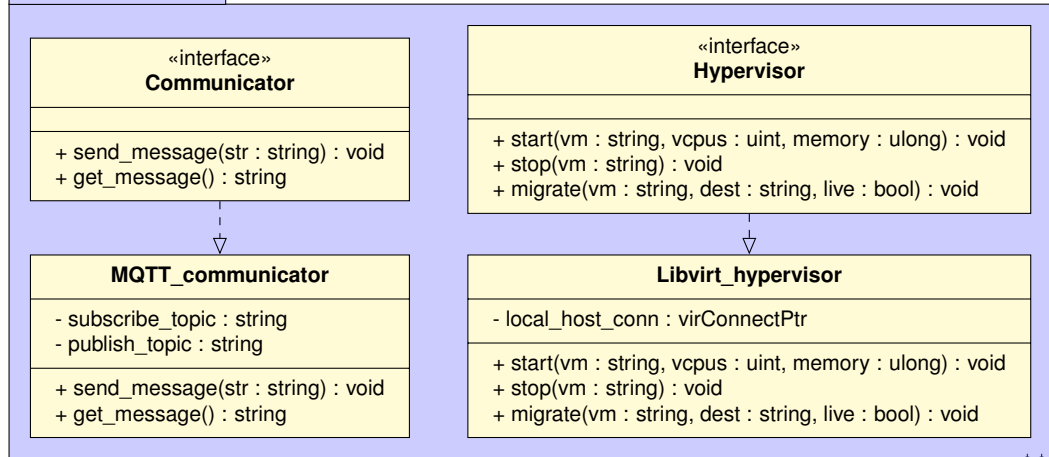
«interface»
**Communicator**

+ send_message(str : string) : void
+ get_message() : string

**MQTT_communicator**

- subscribe_topic : string
- publish_topic : string

+ send_message(str : string) : void
+ get_message() : string

«interface»
**Hypervisor**

+ start(vm : string, vcpus : uint, memory : ulong) : void
+ stop(vm : string) : void
+ migrate(vm : string, dest : string, live : bool) : void

**Libvirt_hypervisor**

- local_host_conn : virConnectPtr

+ start(vm : string, vcpus : uint, memory : ulong) : void
+ stop(vm : string) : void
+ migrate(vm : string, dest : string, live : bool) : void